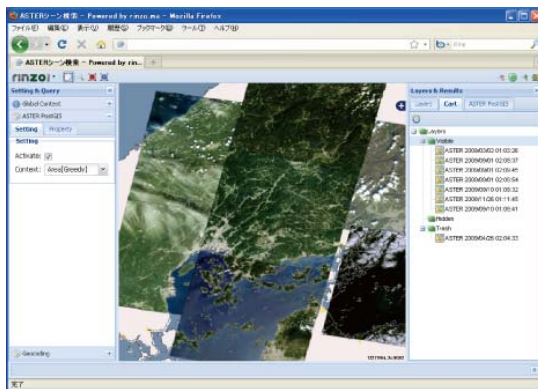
ASTERシーン検索 - Powered by rinzo.me - Mozilla Firefox

ファイル(F) 編集(E) 表示(V) 履歴(S) ブックマーク(B) ツール(T) ヘルプ(H)

ASTERシーン検索 - Powered by rin...

rinzo

Setting & Query

Global Context

ASTER PostGIS

Setting

Property

Setting

Activate:

Context: Area(Greedy)

Geocoding

Layers & Results

Layers

Cart

ASTER PostGIS

Layers

Visible

ASTER 2008/03/02 01:03:26

ASTER 2008/09/01 02:05:37

ASTER 2008/09/01 02:05:45

ASTER 2008/09/01 02:05:54

ASTER 2008/09/10 01:05:32

ASTER 2008/11/26 01:11:45

ASTER 2008/09/10 01:05:41

Hidden

Trash

ASTER 2008/04/26 02:04:33

完了